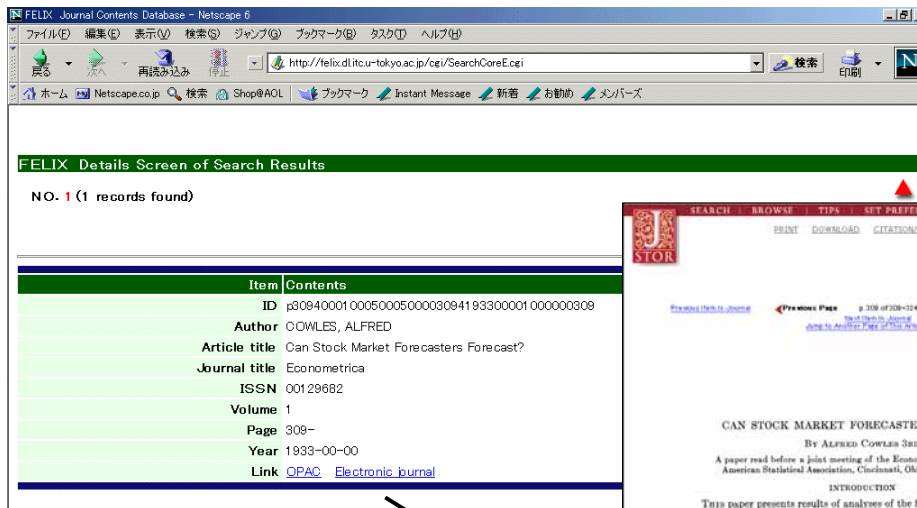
FELIX Journal Contents Database - Netscape 6

ファイル(F) 編集(E) 表示(V) 検索(S) ジャンプ(G) ブックマーク(B) タスク(T) ヘルプ(H)

戻る 次へ 再読み込み 停止 http://felix.dl.itc.u-tokyo.ac.jp/cgi/SearchCoreE.cgi 検索 印刷

ホーム Netscape.co.jp 検索 Shop@AOL ブックマーク Instant Message 新着 お勧め メンバーズ

FELIX Details Screen of Search Results

NO. 1 (1 records found)

| Item | Contents |
|---|---|
| ID | p30940001000500050000309419330000100000309 |
| Author | COWLES, ALFRED |
| Article title | Can Stock Market Forecasters Forecast? |
| Journal title | Econometrica |
| ISSN | 00129682 |
| Volume | 1 |
| Page | 309- |
| Year | 1933-00-00 |
| Link | OPAC Electronic journal |

SEARCH | BROWSE | TIPS | SET PREFE

J STOR

PRINT DOWNLOAD CITATION

Previous Item In Journal

Previous Page p. 309 of 309-324

Next Item In Journal
Jump to Another Page Of This Art

CAN STOCK MARKET FORECASTE

BY ALFRED COWLES 3RD

A paper read before a joint meeting of the Econo American Statistical Association, Cincinnati, Oh

INTRODUCTION

THIS paper presents results of analyses of the f